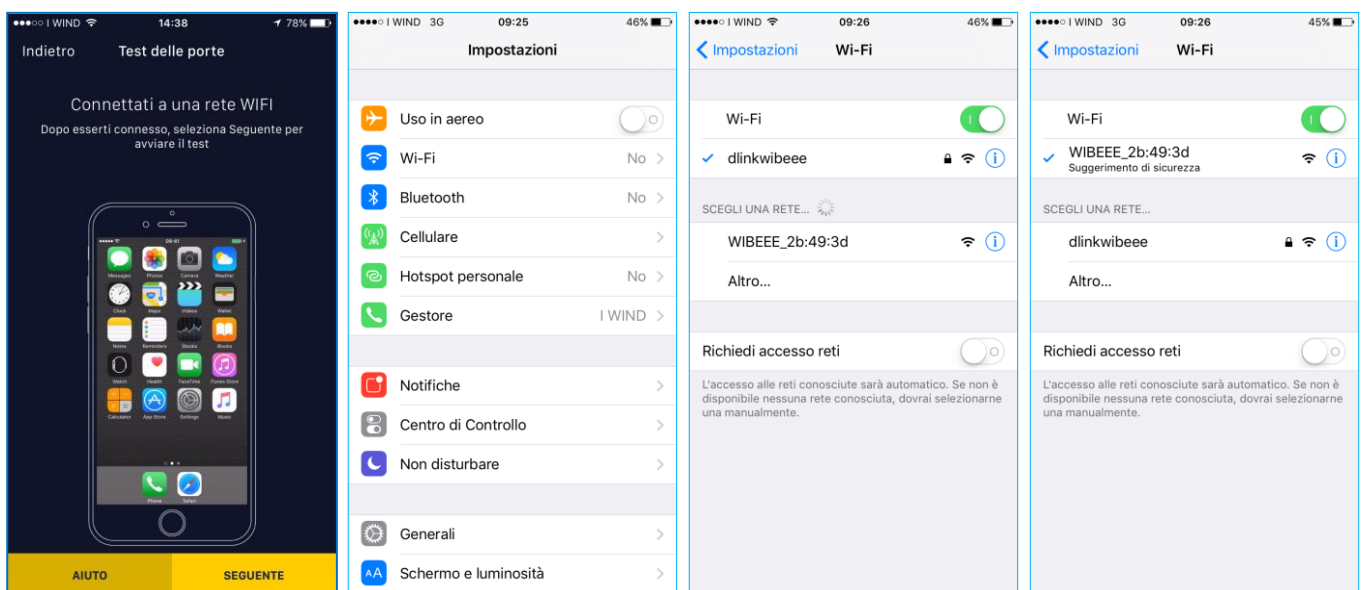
●●●○○ I WIND 14:38 78%
Indietro Test delle porte

Connettati a una rete WIFI
Dopo esserti connesso, seleziona Seguente per avviare il test

09:41
Messages Photos Camera Weather
Clock Maps Videos Wallet
Notes Reminders Stocks Books
Watch Health FaceTime iTunes Store
Calculator App Store Settings Music
Phone Safari

AIUTO SEGUENTE

●●●●○ I WIND 3G 09:25 46%
Impostazioni

Uso in aereo
Wi-Fi No
Bluetooth No
Cellulare
Hotspot personale No
Gestore I WIND

Notifiche
Centro di Controllo
Non disturbare

Generali
Schermo e luminosità

●●●●○ I WIND 09:26 46%
Impostazioni Wi-Fi

Wi-Fi
dlinkwibeee

SCEGLI UNA RETE...
WIBEEE_2b:49:3d
Altro...

Richiedi accesso reti
L'accesso alle reti conosciute sarà automatico. Se non è disponibile nessuna rete conosciuta, dovrai selezionarne una manualmente.

●●●●○ I WIND 3G 09:26 45%
Impostazioni Wi-Fi

Wi-Fi
WIBEEE_2b:49:3d
Suggerimento di sicurezza

SCEGLI UNA RETE...
dlinkwibeee
Altro...

Richiedi accesso reti
L'accesso alle reti conosciute sarà automatico. Se non è disponibile nessuna rete conosciuta, dovrai selezionarne una manualmente.